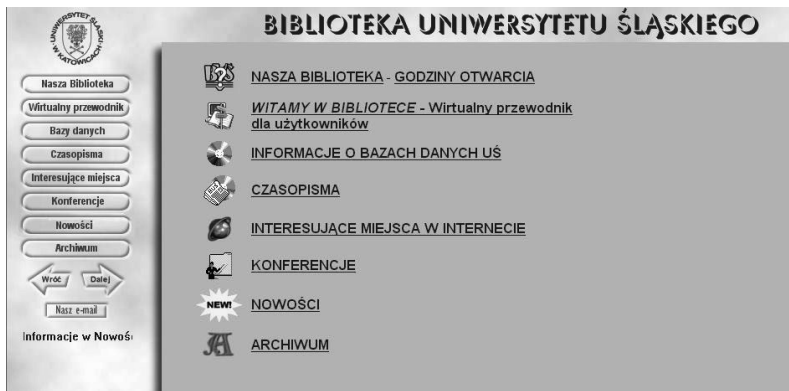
UNIWERSYTET ŚLĄSKI W KATOWICACH

BIBLIOTEKA UNIWERSYTETU ŚLĄSKIEGO

Nasza Biblioteka
Wirtualny przewodnik
Bazy danych
Czasopisma
Interesujące miejsca
Konferencje
Nowości
Archiwum
Wróć
Dalej
Nasz e-mail
Informacje w Nowoś

BUŚ

NASZA BIBLIOTEKA - GODZINY OTWARCIA

WITAMY W BIBLIOTECE - Wirtualny przewodnik dla użytkowników

INFORMACJE O BAZACH DANYCH UŚ

CZASOPISMA

INTERESUJĄCE MIEJSCA W INTERNECIE

KONFERENCJE

NEW!

NOWOŚCI

ARCHIWUM